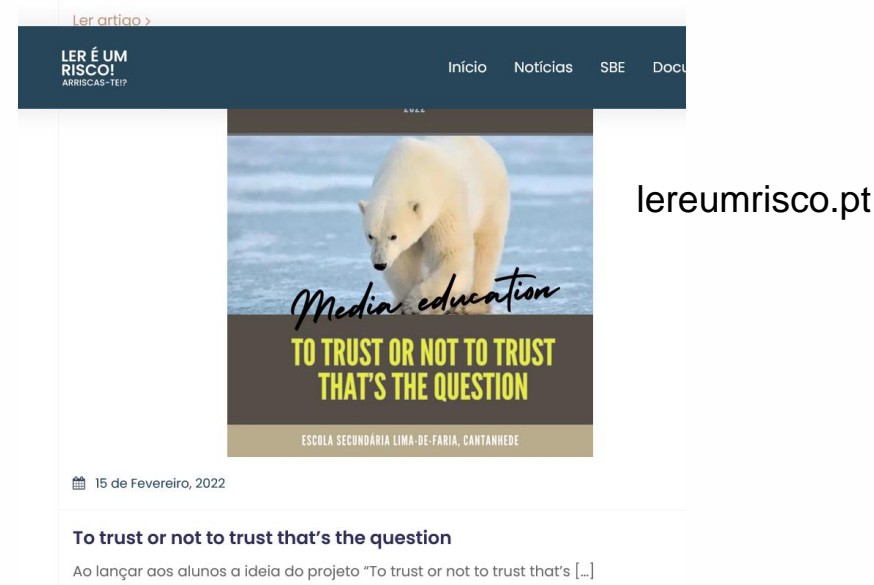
Ler artigo >

LER É UM RISCO! ARRISCAS-TE!?

Início Notícias SBE Docu

2022

lereumrisco.pt

Media education

TO TRUST OR NOT TO TRUST THAT'S THE QUESTION

ESCOLA SECUNDÁRIA LIMA-DE-FARIA, CANTANHEDE

15 de Fevereiro, 2022

To trust or not to trust that's the question

Ao lançar aos alunos a ideia do projeto "To trust or not to trust that's […]